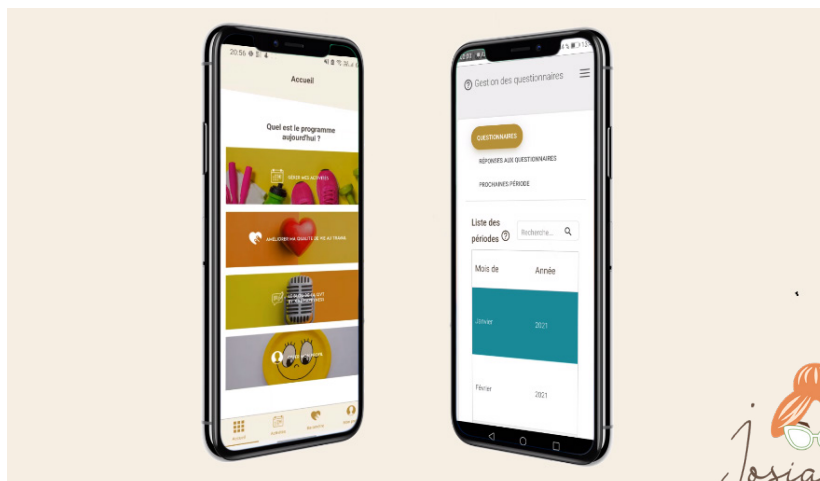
20:56

Accueil

Quel est le programme aujourd'hui ?

GÉRER MES ACTIVITÉS

AMÉLIORER MA QUALITÉ DE VIE AU TRAVAIL

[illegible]

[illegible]

Accueil

Activités

Bien-être

Gest on des questionnaires

QUESTIONNAIRES

RÉPONSES AUX QUESTIONNAIRES

PROCHAINES PÉRIODE

Liste des périodes

Recherche...

| Mois de | Année |
|---|---|
| Janvier | 2021 |
| Février | 2021 |

Josia